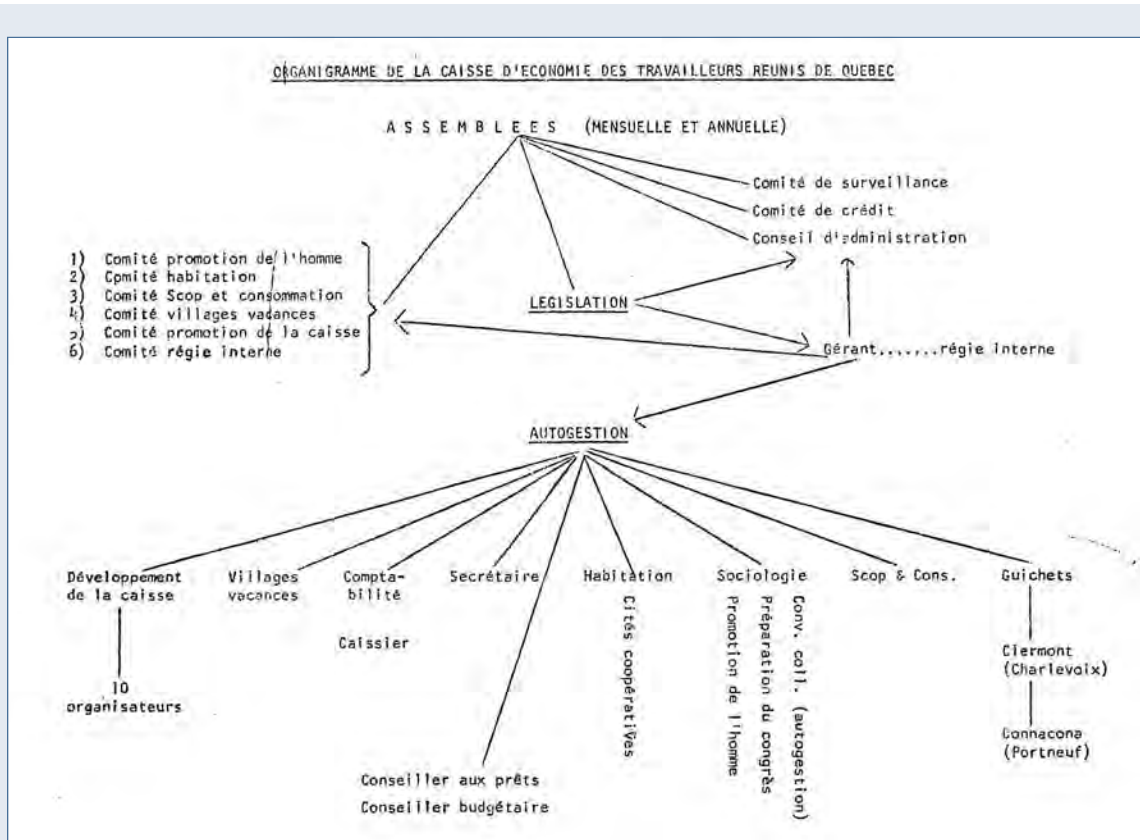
ORGANIGRAMME DE LA CAISSE D'ECONOMIE DES TRAVAILLEURS REUNIS DE QUEBEC

A S S E M B L E E S (MENSUELLE ET ANNUELLE)

Comité de surveillance
Comité de crédit
Conseil d'administration

1) Comité promotion de l'homme
2) Comité habitation
3) Comité Scop et consommation
4) Comité villages vacances
5) Comité promotion de la caisse
6) Comité régie interne

LEGISLATION

Gérant.......régie interne

AUTOGESTION

Développement de la caisse

10 organisateurs

Villages vacances

Comptabilité

Caissier

Secrétaire

Conseiller aux prêts
Conseiller budgétaire

Habitation

Cités coopératives

Sociologie

Promotion de l'homme
Préparation du congrès
Conv. coll. (autogestion)

Scop & Cons.

Guichets

Clermont (Charlevoix)

Donnacona (Portneuf)